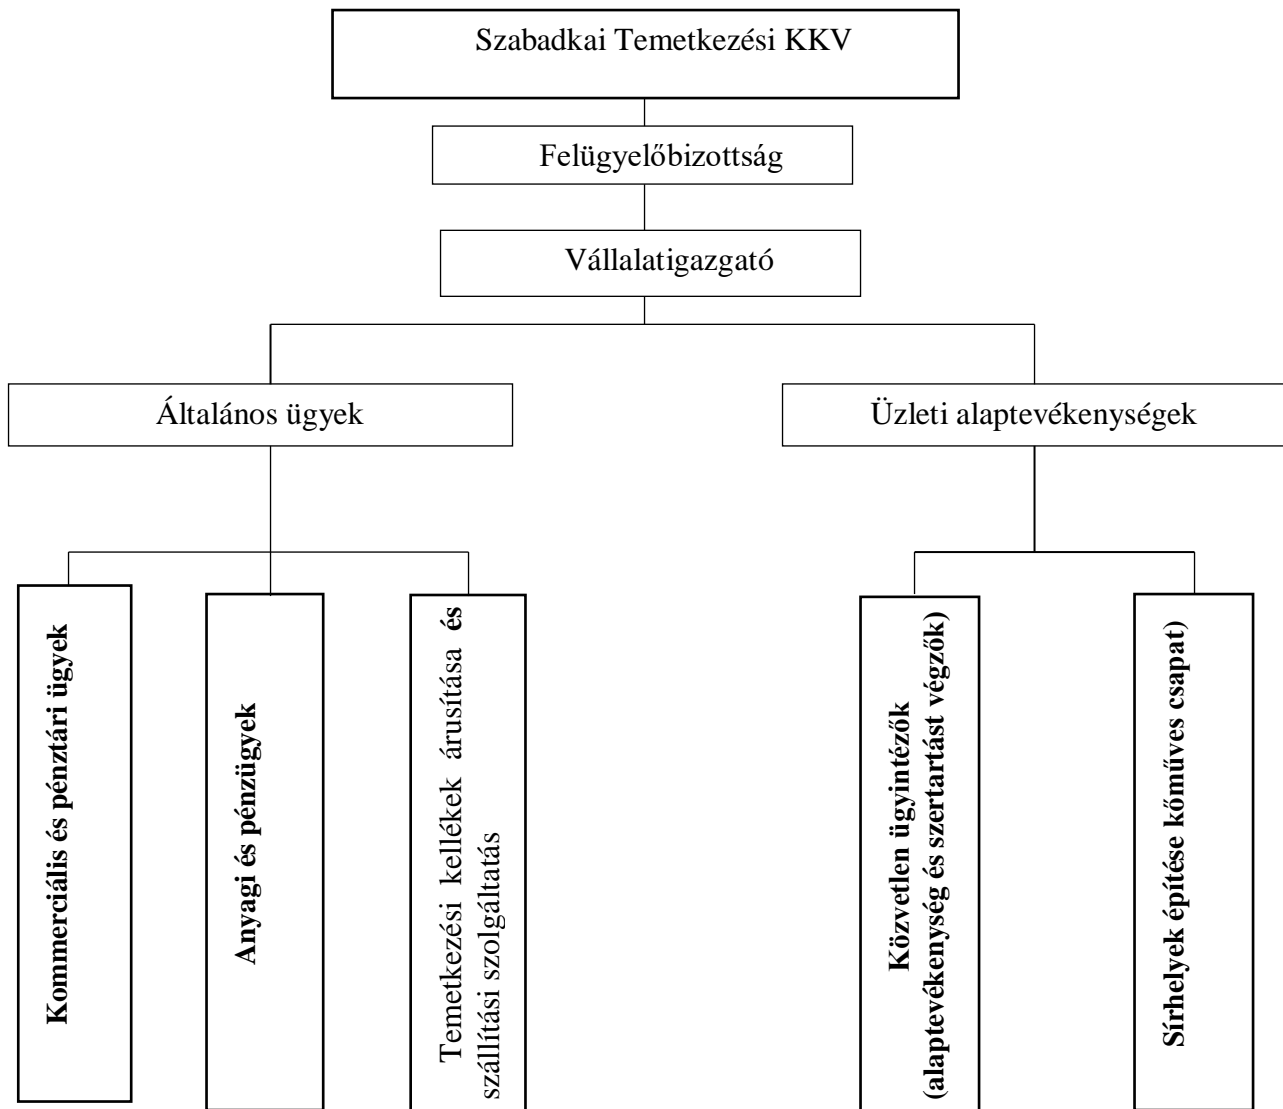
Szabadkai Temetkezési KKV

Felügyelőbizottság

Vállalatigazgató

Általános ügyek

Üzleti alaptevékenységek

Kommerciális és pénztári ügyek

Anyagi és pénzügyek

Temetkezési kellékek árusítása és szállítási szolgáltatás

Közvetlen ügyintézők (alaptevékenység és szertartást végzők)

Sírhelyek építése kőműves csapat)